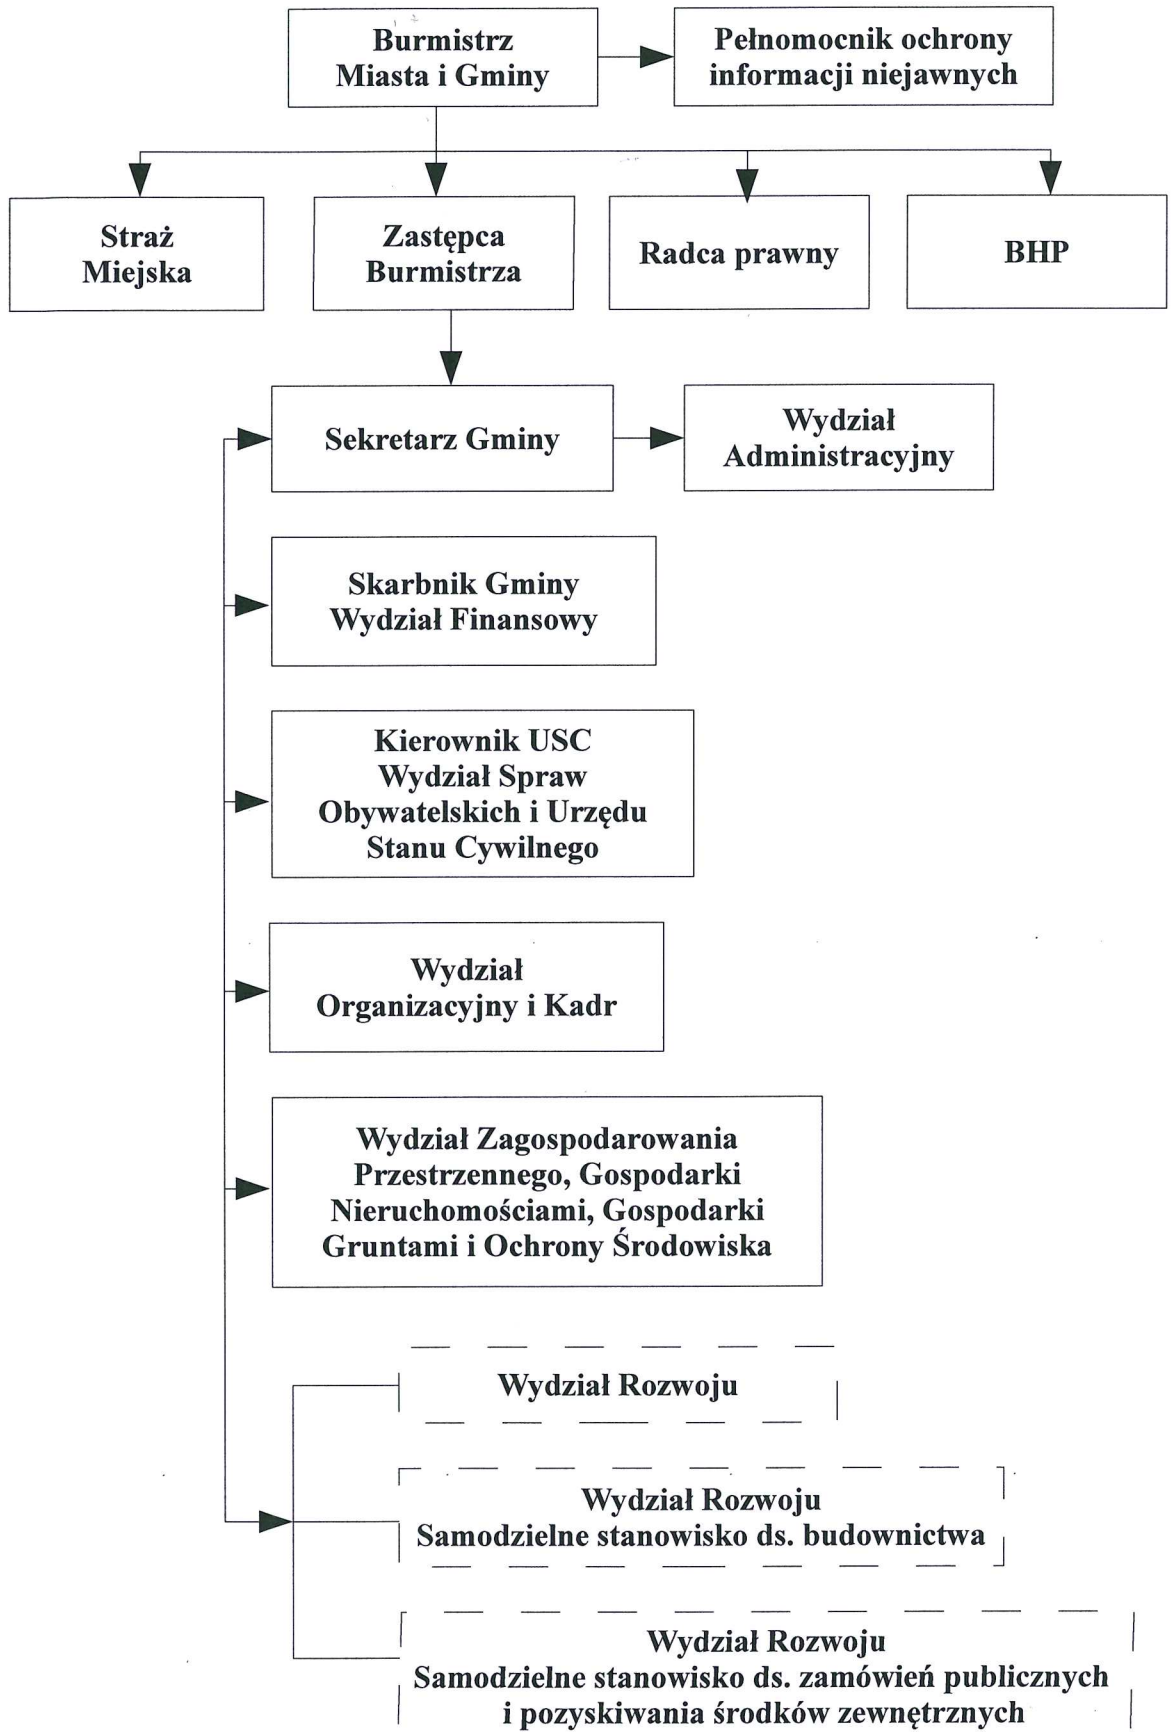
Burmistrz Miasta i Gminy

Pełnomocnik ochrony informacji niejawnych

Straż Miejska

Zastępca Burmistrza

Radca prawny

BHP

Sekretarz Gminy

Wydział Administracyjny

Skarbnik Gminy Wydział Finansowy

Kierownik USC Wydział Spraw Obywatelskich i Urzędu Stanu Cywilnego

Wydział Organizacyjny i Kadr

Wydział Zagospodarowania Przestrzennego, Gospodarki Nieruchomościami, Gospodarki Gruntami i Ochrony Środowiska

Wydział Rozwoju

Wydział Rozwoju Samodzielne stanowisko ds. budownictwa

Wydział Rozwoju Samodzielne stanowisko ds. zamówień publicznych i pozyskiwania środków zewnętrznych